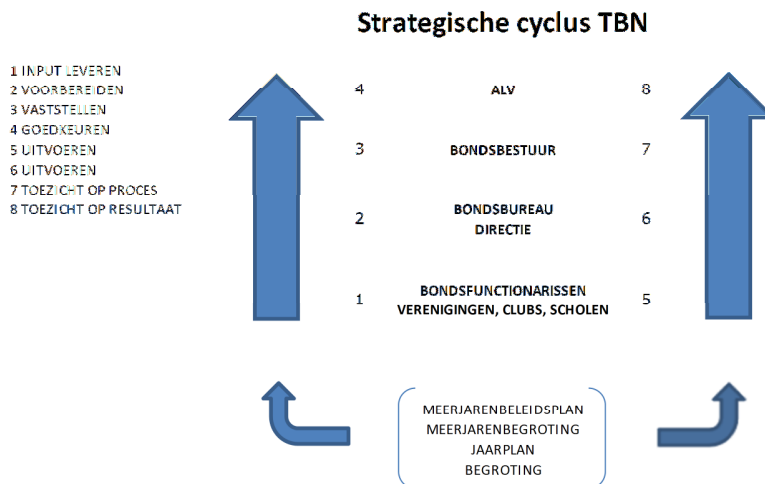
Strategische cyclus TBN

1 INPUT LEVEREN
2 VOORBEREIDEN
3 VASTSTELLEN
4 GOEDKEUREN
5 UITVOEREN
6 UITVOEREN
7 TOEZICHT OP PROCES
8 TOEZICHT OP RESULTAAT

4 ALV 8

3 BONDSBESTUUR 7

2 BONDSBUREAU DIRECTIE 6

1 BONDSFUNCTIONARISSEN VERENIGINGEN, CLUBS, SCHOLEN 5

MEERJARENBELEIDSPLAN
MEERJARENBEGROTING
JAARPLAN
BEGROTING